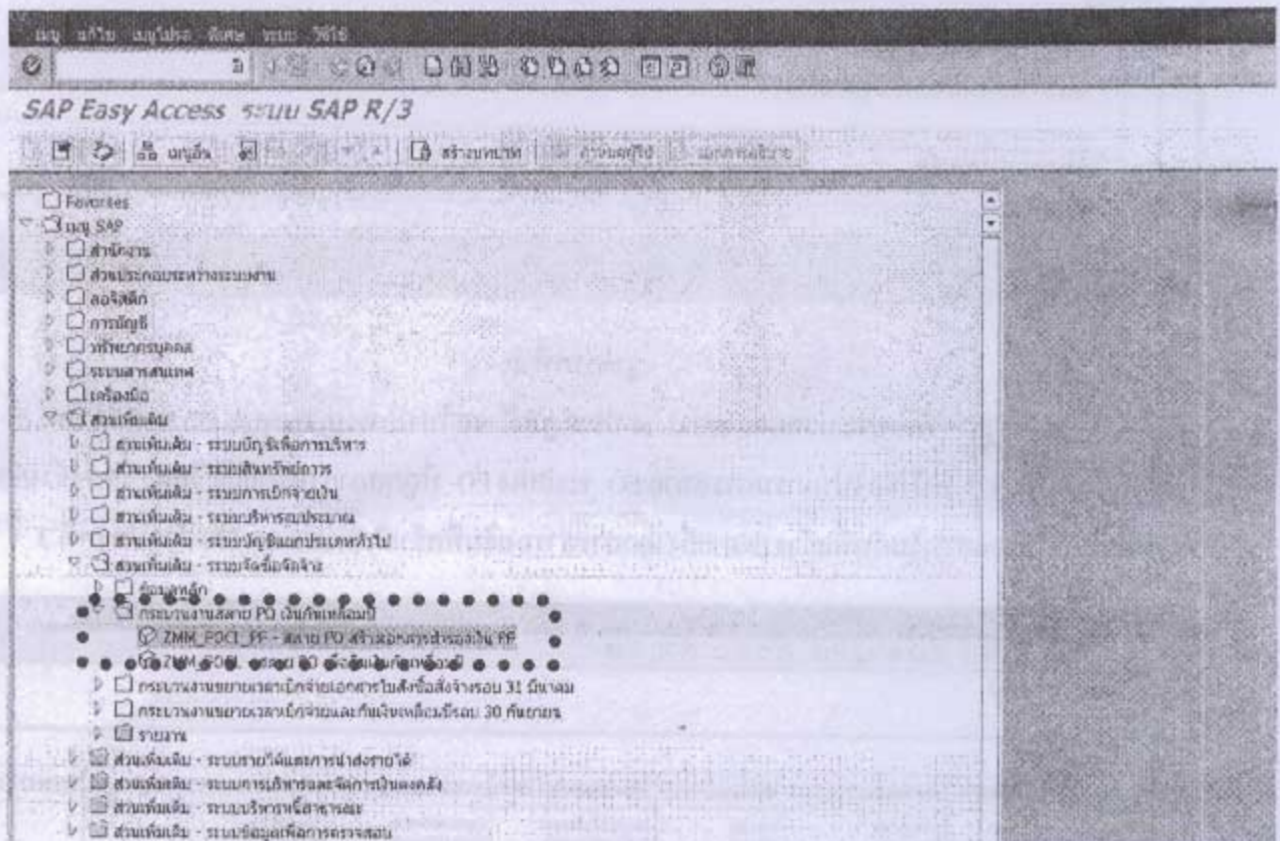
เมนู แก้ไข เมนูโปรด พิเศษ ระบบ วิธีใช้

SAP Easy Access ระบบ SAP R/3

เมนูอื่น สร้างบทบาท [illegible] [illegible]

Favorites
เมนู SAP
สำนักงาน
ส่วนประกอบระหว่างระบบงาน
ลอจิสติก
การบัญชี
ทรัพยากรบุคคล
ระบบสารสนเทศ
เครื่องมือ
ส่วนเพิ่มเติม
ส่วนเพิ่มเติม - ระบบบัญชีเพื่อการบริหาร
ส่วนเพิ่มเติม - ระบบสินทรัพย์ถาวร
ส่วนเพิ่มเติม - ระบบการเบิกจ่ายเงิน
ส่วนเพิ่มเติม - ระบบบริหารงบประมาณ
ส่วนเพิ่มเติม - ระบบบัญชีแยกประเภททั่วไป
ส่วนเพิ่มเติม - ระบบจัดซื้อจัดจ้าง
ข้อมูลหลัก
กระบวนงานสลาย PO เงินกันเหลื่อมปี
ZMM_POCL_PF - สลาย PO สำรองเงินกันเหลื่อมปี PF
ZMM_POCL - สลาย PO สั่งซื้อเงินกันเหลื่อมปี
กระบวนงานขยายเวลาเบิกจ่ายเอกสารใบสั่งซื้อสั่งจ้างรอบ 31 มีนาคม
กระบวนงานขยายเวลาเบิกจ่ายและกันเงินเหลื่อมปีรอบ 30 กันยายน
รายงาน
ส่วนเพิ่มเติม - ระบบรายได้และการนำส่งรายได้
ส่วนเพิ่มเติม - ระบบการบริหารและจัดการเงินคงคลัง
ส่วนเพิ่มเติม - ระบบบริหารหนี้สาธารณะ
ส่วนเพิ่มเติม - ระบบข้อมูลเพื่อการตรวจสอบ